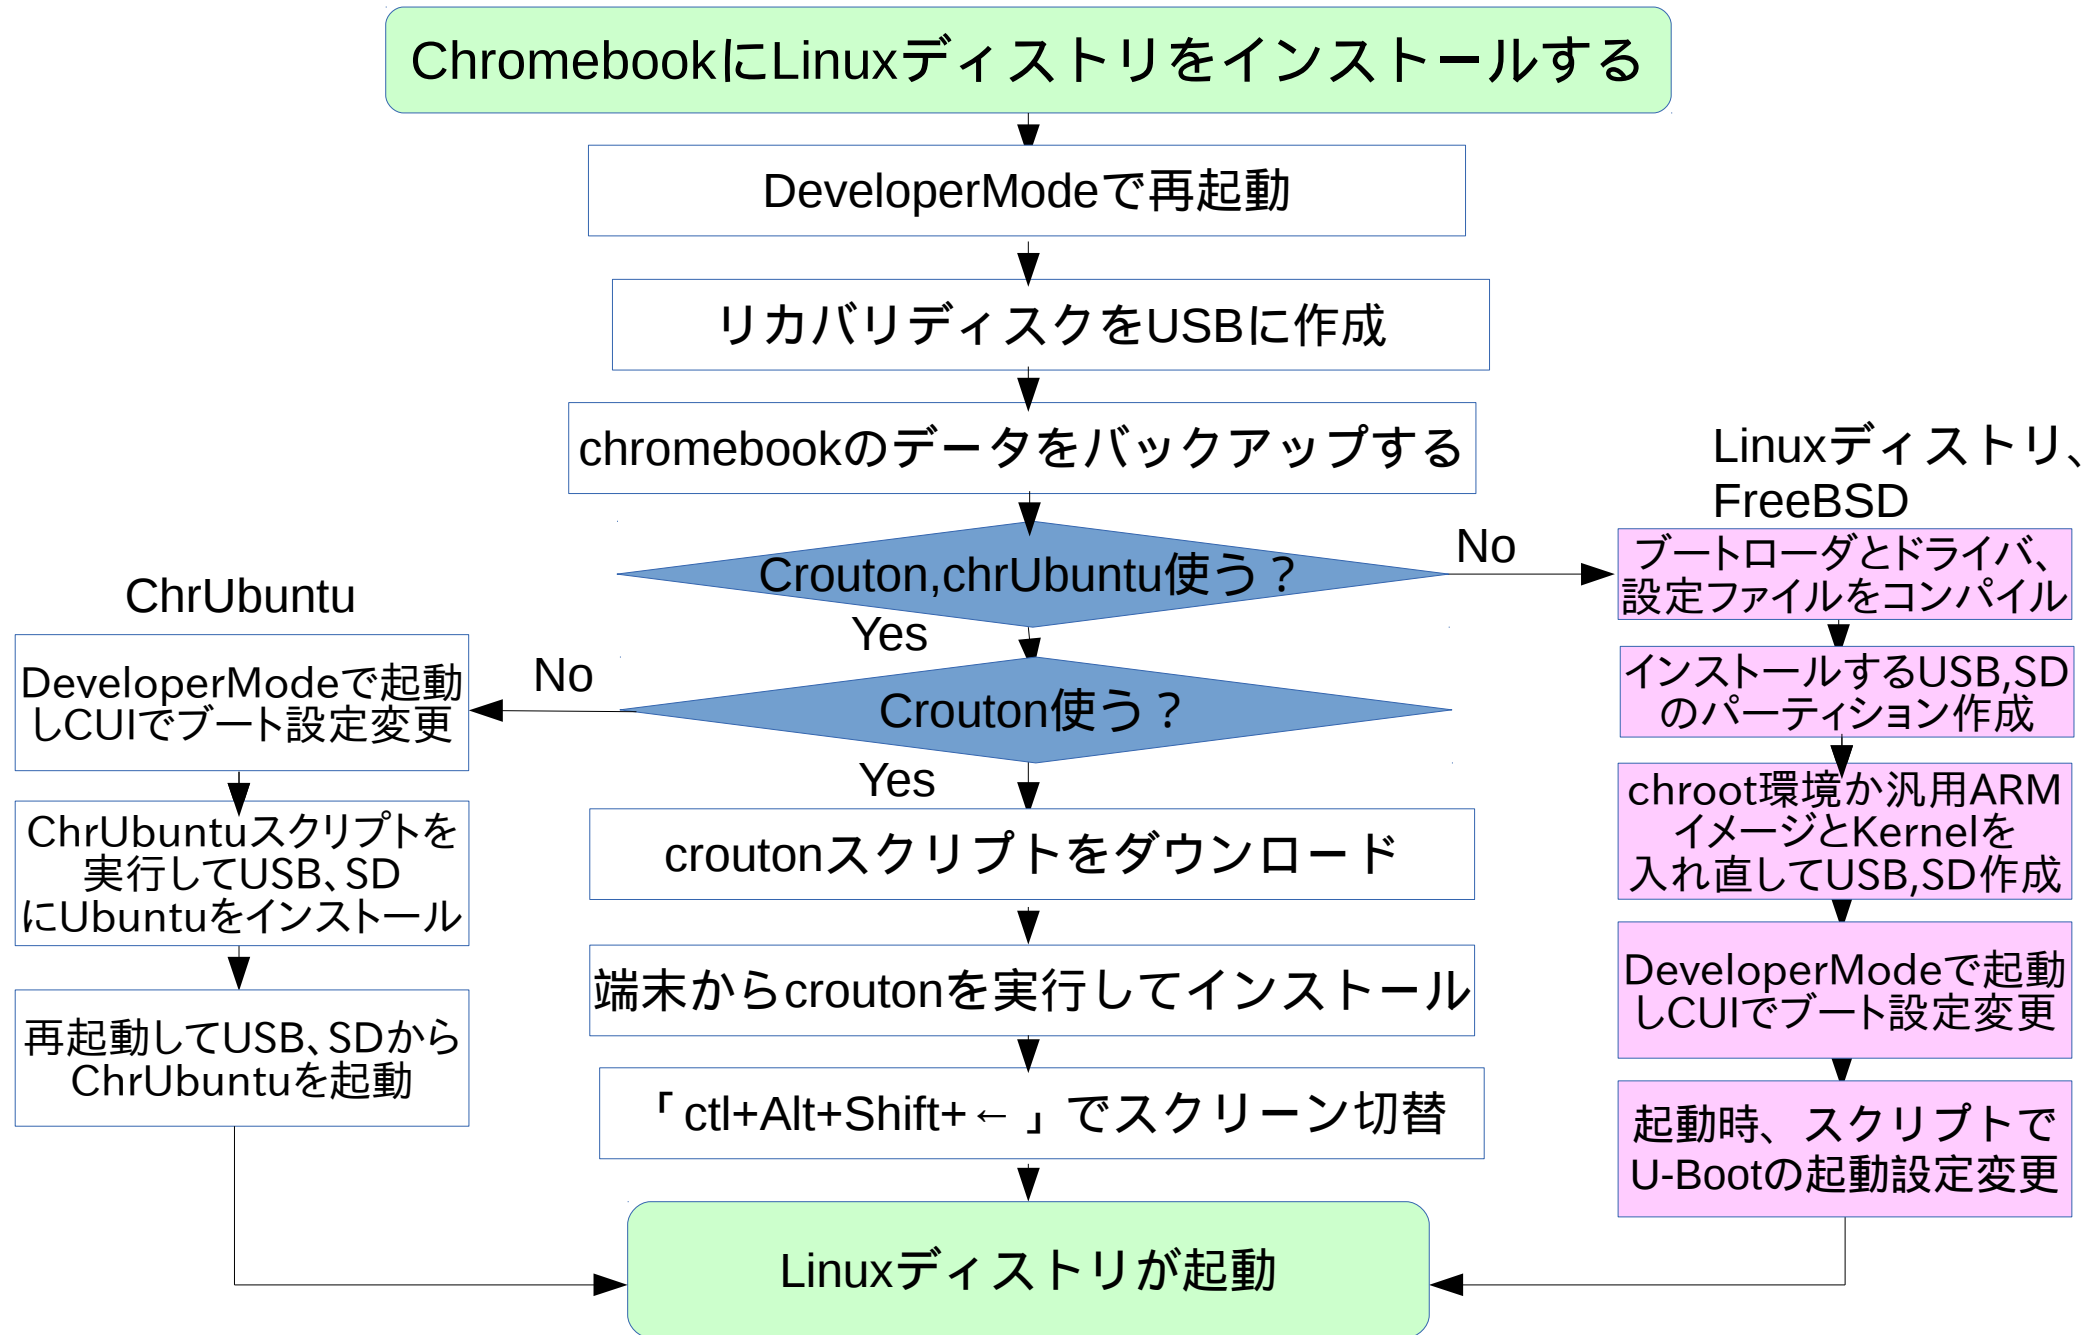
ChromebookにLinuxディストリをインストールする

DeveloperModeで再起動

リカバリディスクをUSBに作成

chromebookのデータをバックアップする

Linuxディストリ、FreeBSD

Crouton,chrUbuntu使う？

No

ブートローダとドライバ、設定ファイルをコンパイル

Yes

ChrUbuntu

No

Crouton使う？

インストールするUSB,SDのパーティション作成

DeveloperModeで起動しCUIでブート設定変更

Yes

chroot環境か汎用ARMイメージとKernelを入れ直してUSB,SD作成

ChrUbuntuスクリプトを実行してUSB、SDにUbuntuをインストール

crouton スクリプトをダウンロード

端末からcroutonを実行してインストール

DeveloperModeで起動しCUIでブート設定変更

再起動してUSB、SDからChrUbuntuを起動

「ctl+Alt+Shift+←」でスクリーン切替

起動時、スクリプトでU-Bootの起動設定変更

Linuxディストリが起動